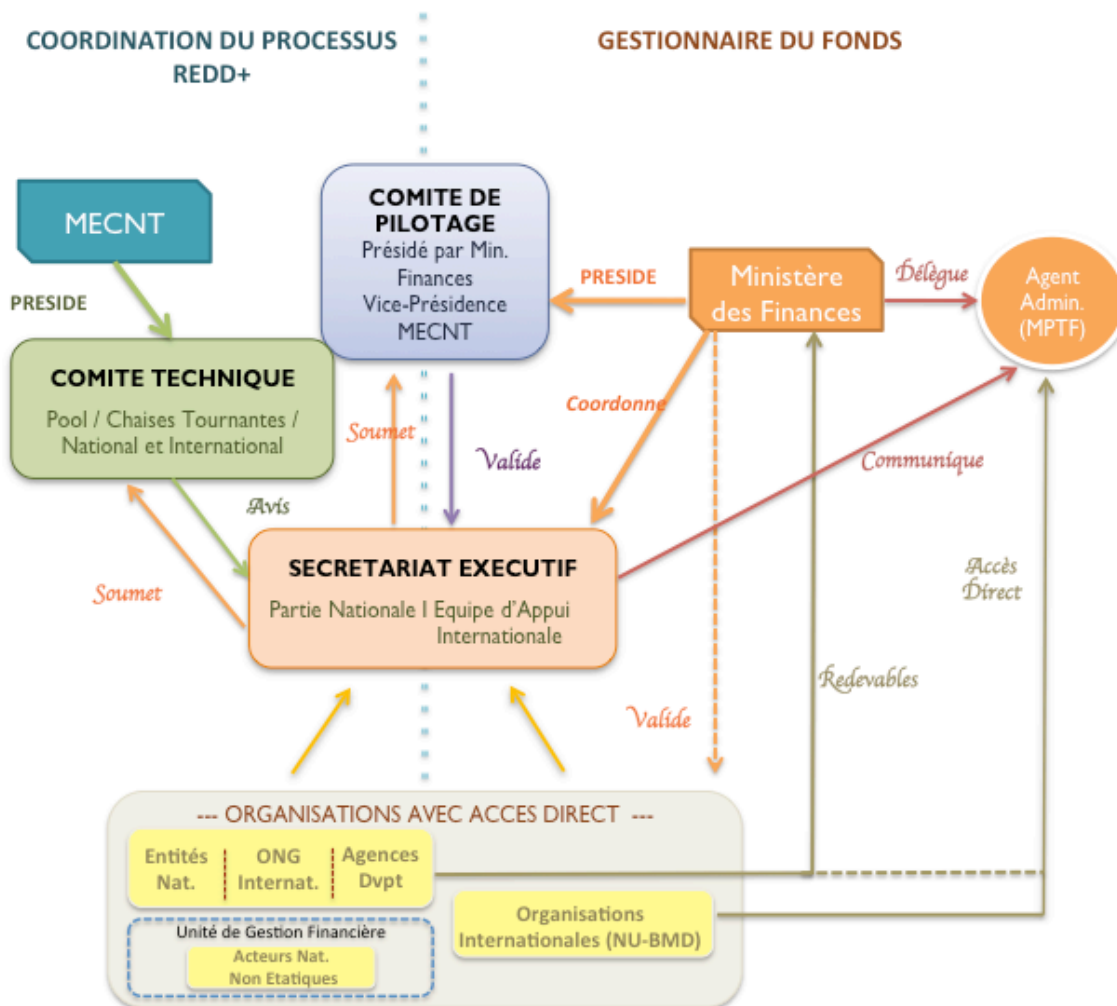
COORDINATION DU PROCESSUS REDD+

GESTIONNAIRE DU FONDS

MECNT

PRESIDE

COMITE DE PILOTAGE
Présidé par Min. Finances
Vice-Présidence MECNT

PRESIDE

Ministère des Finances

Délègue

Agent Admin. (MPTF)

COMITE TECHNIQUE
Pool / Chaises Tournantes / National et International

Soumet

Valide

Coordonne

Communique

Avis

SECRETARIAT EXECUTIF
Partie Nationale I Equipe d'Appui Internationale

Soumet

Accès Direct

Redevables

Valide

--- ORGANISATIONS AVEC ACCES DIRECT ---

Entités Nat.

ONG Internat.

Agences Dvpt

Organisations Internationales (NU-BMD)

Unité de Gestion Financière

Acteurs Nat. Non Etatiques